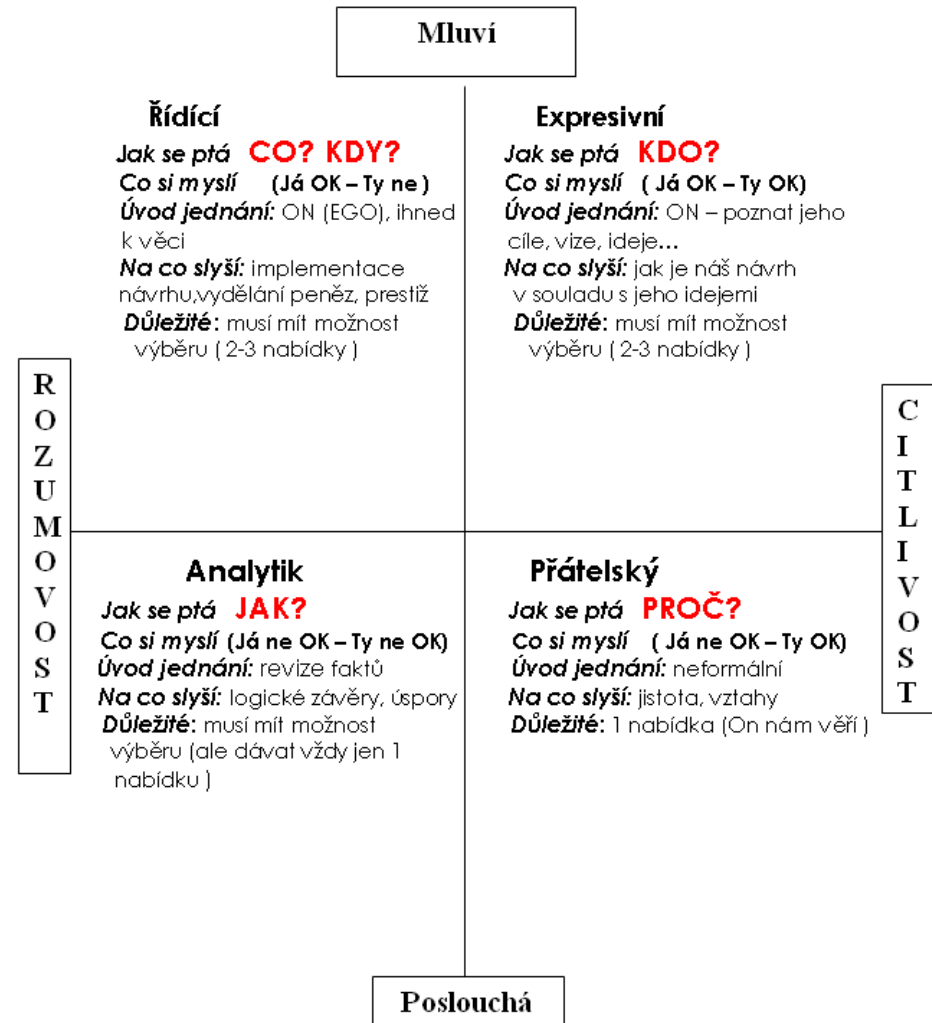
Mluví

Řídící
Jak se ptá CO? KDY?
Co si myslí (Já OK – Ty ne )
Úvod jednání: ON (EGO), ihned k věci
Na co slyší: implementace návrhu,vydělání peněz, prestiž
Důležité: musí mít možnost výběru ( 2-3 nabídky )

Expresivní
Jak se ptá KDO?
Co si myslí ( Já OK – Ty OK)
Úvod jednání: ON – poznat jeho cíle, vize, ideje…
Na co slyší: jak je náš návrh v souladu s jeho idejemi
Důležité: musí mít možnost výběru ( 2-3 nabídky )

ROZUMOVOST

CITLIVOST

Analytik
Jak se ptá JAK?
Co si myslí (Já ne OK – Ty ne OK)
Úvod jednání: revize faktů
Na co slyší: logické závěry, úspory
Důležité: musí mít možnost výběru (ale dávat vždy jen 1 nabídku )

Přátelský
Jak se ptá PROČ?
Co si myslí ( Já ne OK – Ty OK)
Úvod jednání: neformální
Na co slyší: jistota, vztahy
Důležité: 1 nabídka (On nám věří )

Poslouchá